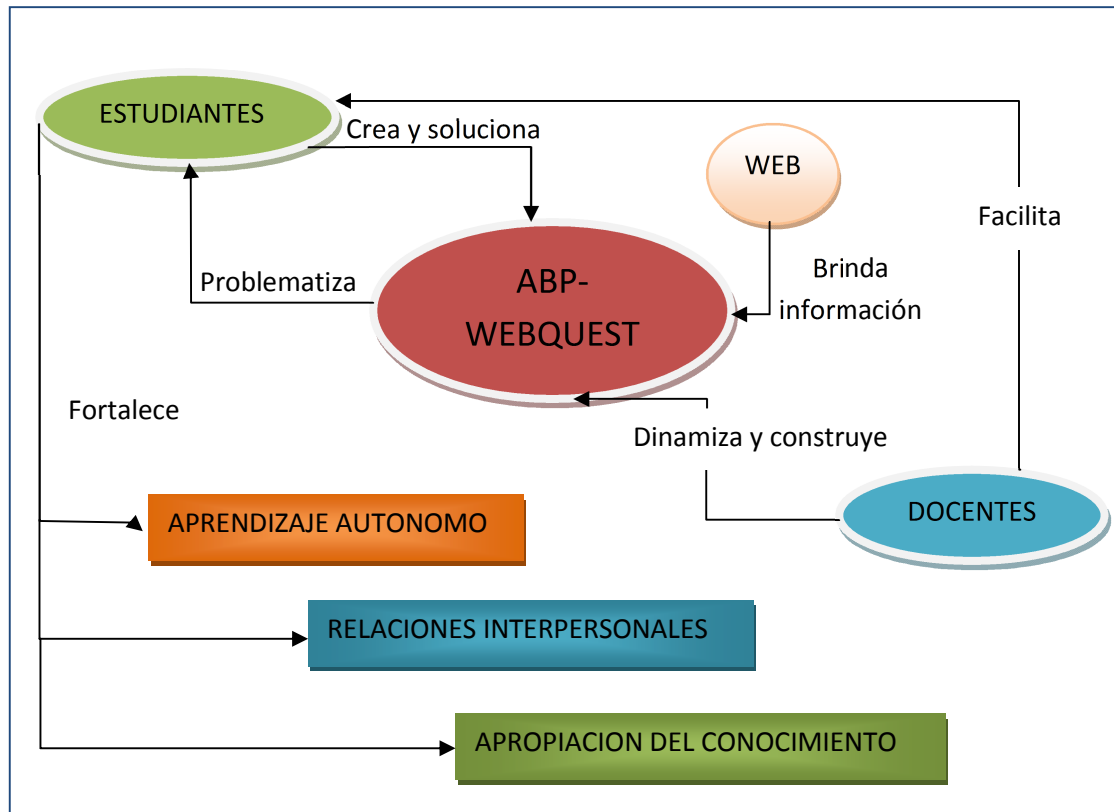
ESTUDIANTES

Crea y soluciona

WEB

Facilita

Brinda información

Problematiza

ABP-WEBQUEST

Fortalece

Dinamiza y construye

DOCENTES

APRENDIZAJE AUTONOMO

RELACIONES INTERPERSONALES

APROPIACION DEL CONOCIMIENTO